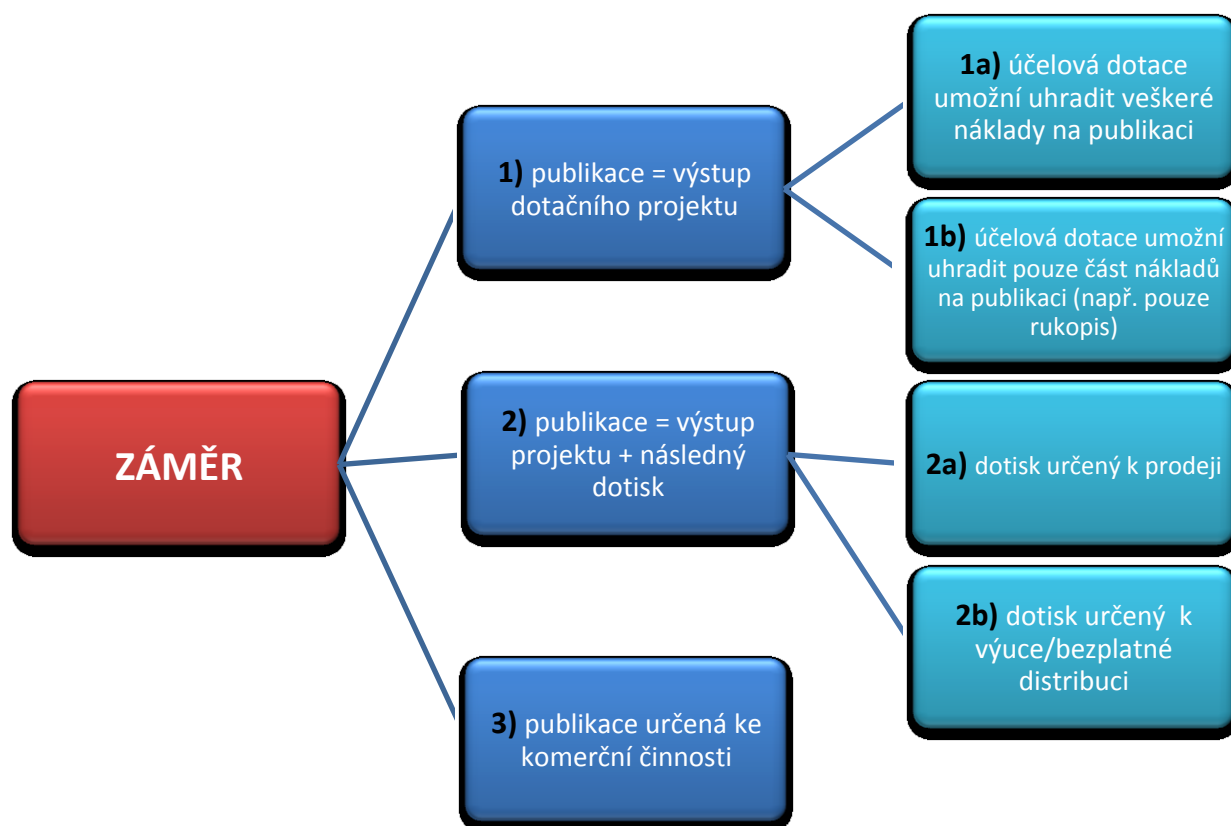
ZÁMĚR

**1)** publikace = výstup dotačního projektu

**1a)** účelová dotace umožní uhradit veškeré náklady na publikaci

**1b)** účelová dotace umožní uhradit pouze část nákladů na publikaci (např. pouze rukopis)

**2)** publikace = výstup projektu + následný dotisk

**2a)** dotisk určený k prodeji

**2b)** dotisk určený k výuce/bezplatné distribuci

**3)** publikace určená ke komerční činnosti